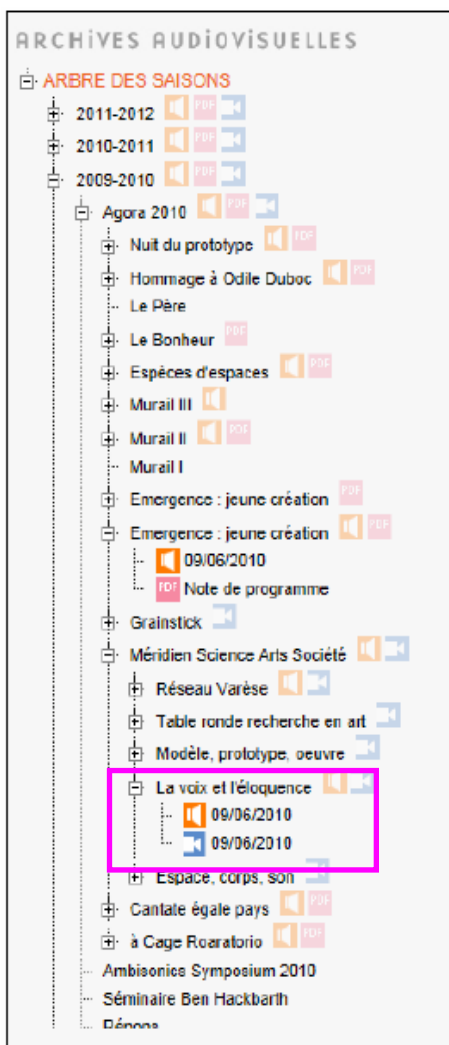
ARCHIVES AUDIOVISUELLES

ARBRE DES SAISONS
2011-2012 PDF
2010-2011 PDF
2009-2010 PDF
Agora 2010 PDF
Nuit du prototype PDF
Hommage à Odile Duboc PDF
Le Père
Le Bonheur PDF
Espèces d'espaces PDF
Murail III
Murail II PDF
Murail I
Emergence : jeune création PDF
Emergence : jeune création PDF
09/06/2010
PDF Note de programme
Grainstick
Méridien Science Arts Société
Réseau Varèse
Table ronde recherche en art
Modèle, prototype, oeuvre
La voix et l'éloquence
09/06/2010
09/06/2010
Espace, corps, son
Cantate égale pays PDF
à Cage Roaratorio PDF
Ambisonics Symposium 2010
Séminaire Ben Hackbarth
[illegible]